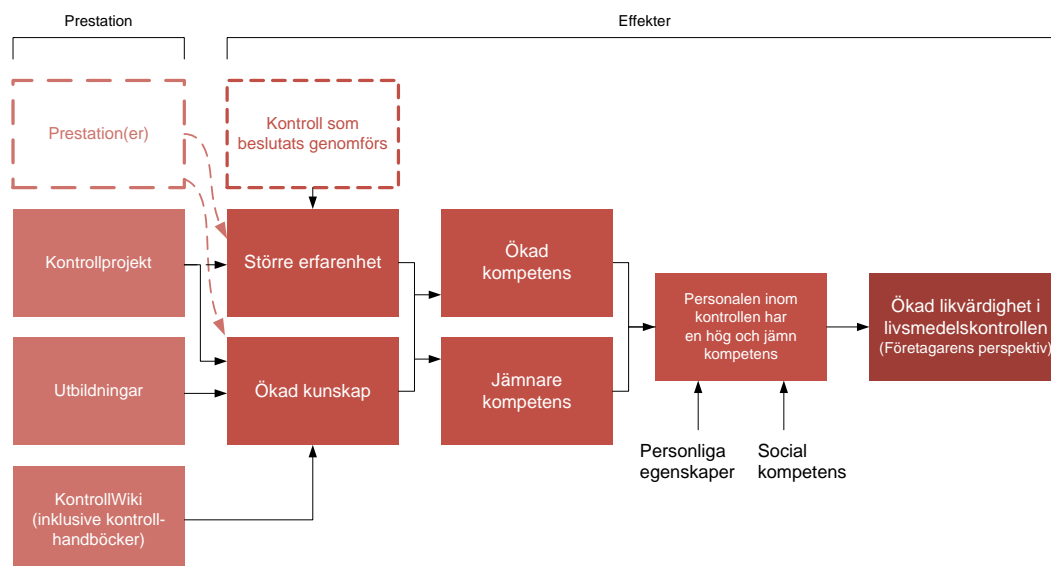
Prestation

Effekter

Prestation(er)

Kontroll som beslutats genomförs

Kontrollprojekt

Större erfarenhet

Ökad kompetens

Utbildningar

Ökad kunskap

Jämnare kompetens

Personalen inom kontrollen har en hög och jämn kompetens

Ökad likvärdighet i livsmedelskontrollen (Företagarens perspektiv)

KontrollWiki (inklusive kontrollhandböcker)

Personliga egenskaper

Social kompetens